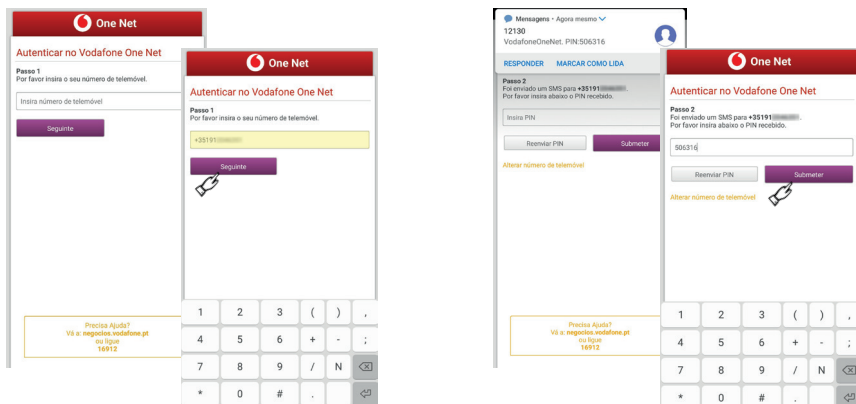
One Net

Autenticar no Vodafone One Net

Passo 1
Por favor insira o seu número de telemóvel.

Insira número de telemóvel

Seguinte

Precisa Ajuda?
Vá a: negocios.vodafone.pt
ou ligue
16912

One Net

Autenticar no Vodafone One Net

Passo 1
Por favor insira o seu número de telemóvel.

+35191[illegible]

Seguinte

1 2 3 ( ) ,
4 5 6 + - ;
7 8 9 / N
* 0 #

Mensagens • Agora mesmo
12130
VodafoneOneNet. PIN:506316

RESPONDER MARCAR COMO LIDA

Passo 2
Foi enviado um SMS para +35191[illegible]
Por favor insira abaixo o PIN recebido.

Insira PIN

Reenviar PIN Submeter

Alterar número de telemóvel

Precisa Ajuda?
Vá a: negocios.vodafone.pt
ou ligue
16912

One Net

Autenticar no Vodafone One Net

Passo 2
Foi enviado um SMS para +35191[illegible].
Por favor insira abaixo o PIN recebido.

506316

Reenviar PIN Submeter

Alterar número de telemóvel

1 2 3 ( ) ,
4 5 6 + - ;
7 8 9 / N
* 0 #